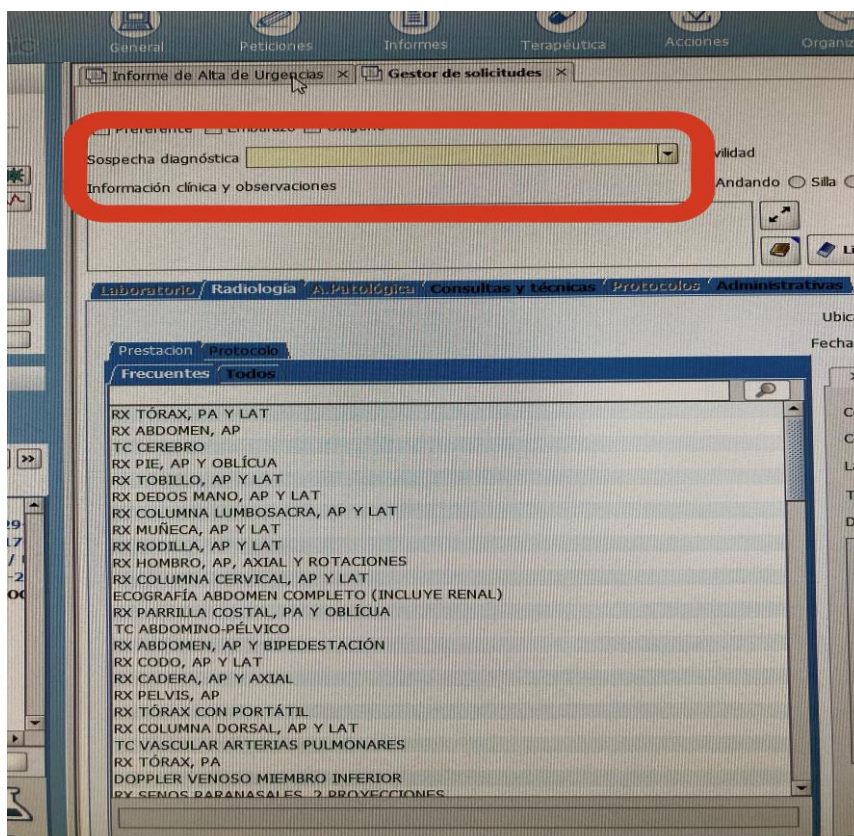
General Peticiones Informes Terapéutica Acciones Organiz

Informe de Alta de Urgencias × Gestor de solicitudes ×

Preferente Embarazo Urgente

Sospecha diagnóstica

vilidad

Información clínica y observaciones

Andando Silla

Li

Laboratorio Radiología A.Patológica Consultas y técnicas Protocolos Administrativas

Ubic

Fecha

Prestacion Protocolo

Frecuentes Todos

RX TÓRAX, PA Y LAT
RX ABDOMEN, AP
TC CEREBRO
RX PIE, AP Y OBLÍCUA
RX TOBILLO, AP Y LAT
RX DEDOS MANO, AP Y LAT
RX COLUMNA LUMBOSACRA, AP Y LAT
RX MUÑECA, AP Y LAT
RX RODILLA, AP Y LAT
RX HOMBRO, AP, AXIAL Y ROTACIONES
RX COLUMNA CERVICAL, AP Y LAT
ECOGRAFÍA ABDOMEN COMPLETO (INCLUYE RENAL)
RX PARRILLA COSTAL, PA Y OBLÍCUA
TC ABDOMINO-PÉLVICO
RX ABDOMEN, AP Y BIPEDESTACIÓN
RX CODO, AP Y LAT
RX CADERA, AP Y AXIAL
RX PELVIS, AP
RX TÓRAX CON PORTÁTIL
RX COLUMNA DORSAL, AP Y LAT
TC VASCULAR ARTERIAS PULMONARES
RX TÓRAX, PA
DOPPLER VENOSO MIEMBRO INFERIOR
RX SENOS PARANASALES, 2 PROYECCIONES